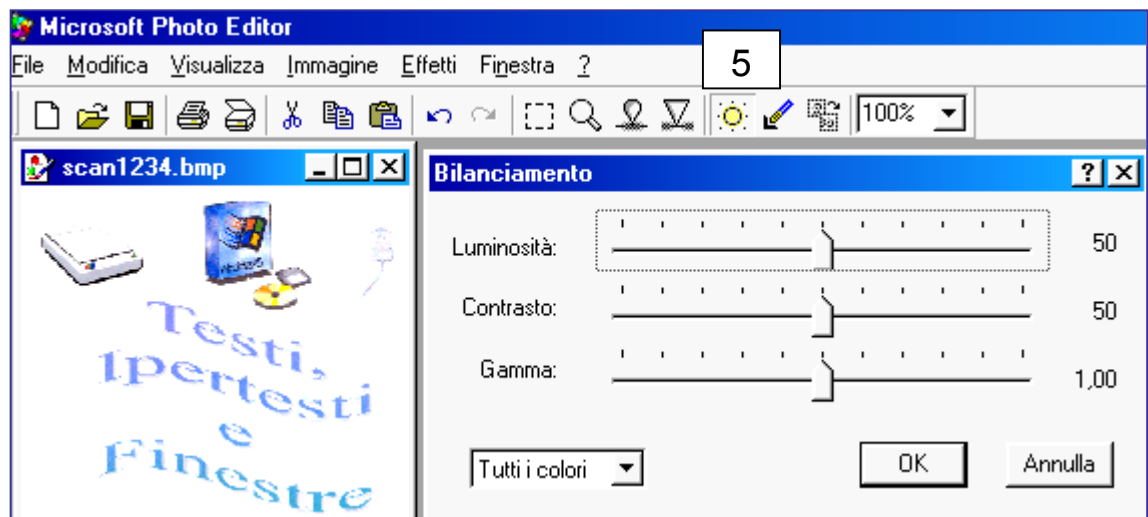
Microsoft Photo Editor

File Modifica Visualizza Immagine Effetti Finestra ?

5

100%

scan1234.bmp

Testi, Ipertesti e Finestre

Bilanciamento

?

Luminosità: 50

Contrasto: 50

Gamma: 1,00

Tutti i colori

OK

Annulla